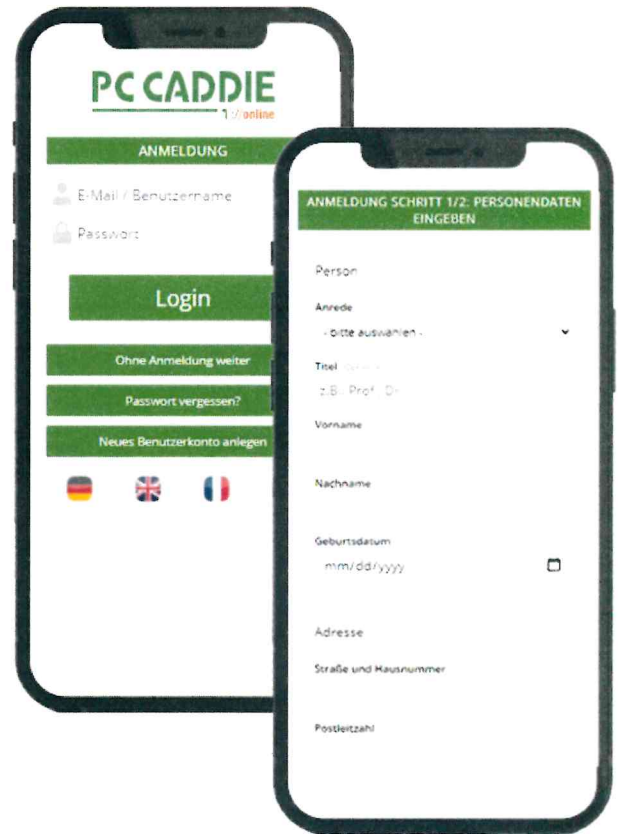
PC CADDIE
1://online

ANMELDUNG

E-Mail / Benutzername

Passwort

Login

Ohne Anmeldung weiter

Passwort vergessen?

Neues Benutzerkonto anlegen

ANMELDUNG SCHRITT 1/2: PERSONENDATEN EINGEBEN

Person

Anrede

- bitte auswählen -

Titel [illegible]

z.B.: Prof., Dr.

Vorname

Nachname

Geburtsdatum

mm/dd/yyyy

Adresse

Straße und Hausnummer

Postleitzahl